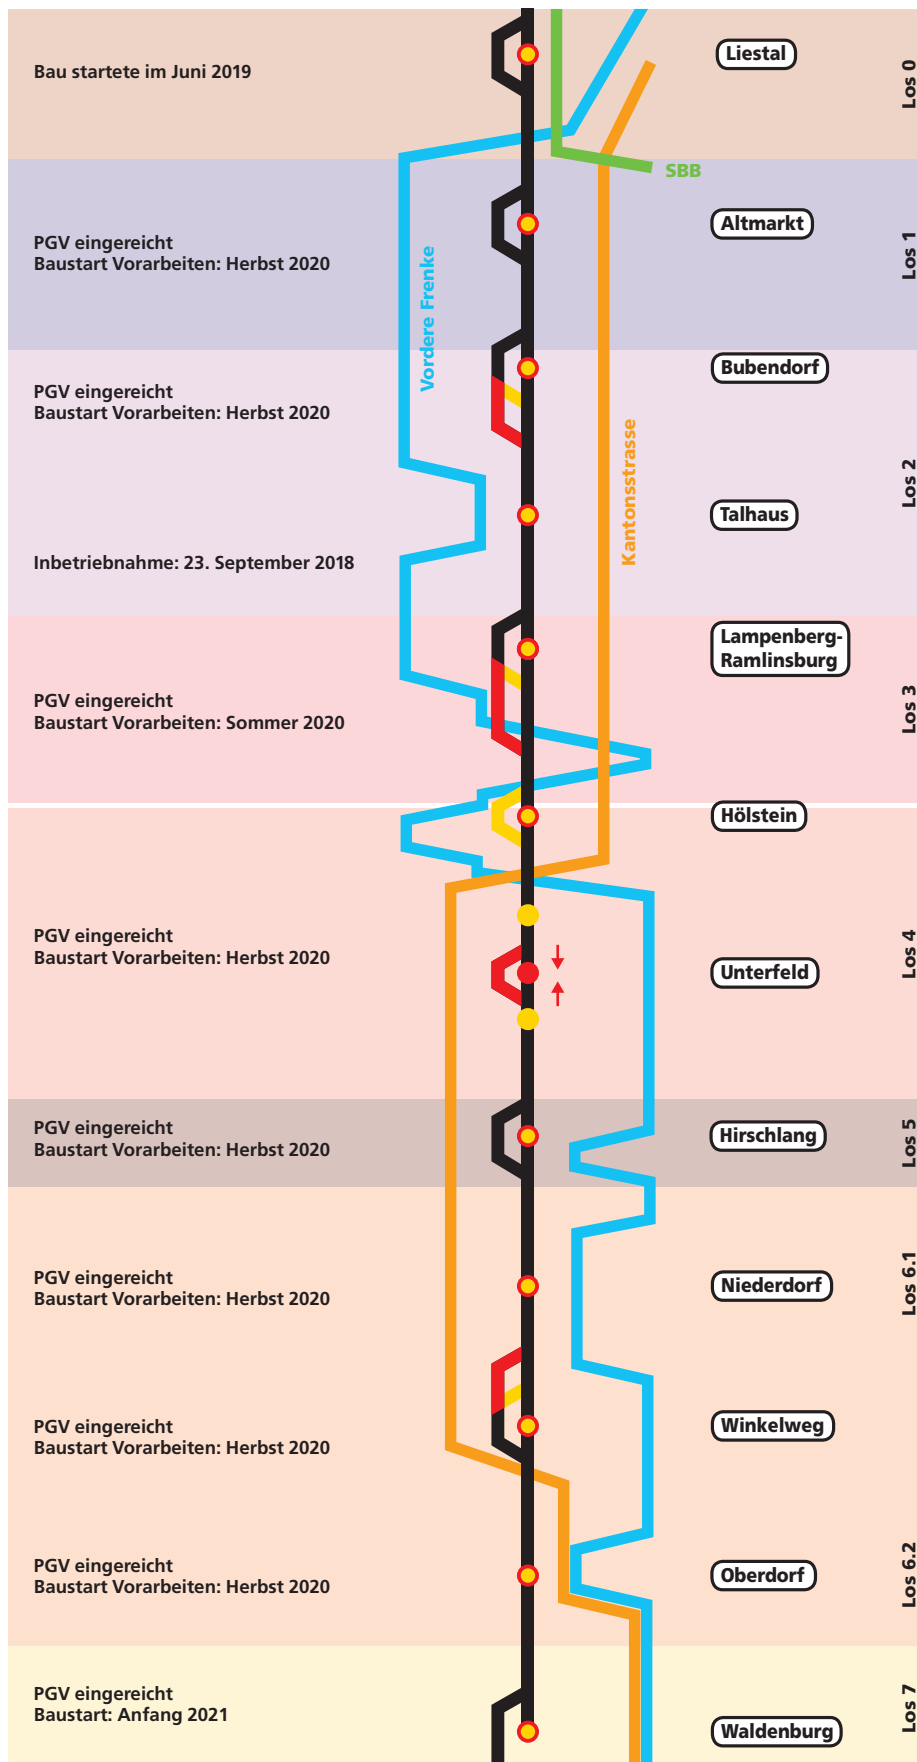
Bau startete im Juni 2019

Liestal

Los 0

SBB

PGV eingereicht
Baustart Vorarbeiten: Herbst 2020

Altmarkt

Los 1

Vordere Frenke

PGV eingereicht
Baustart Vorarbeiten: Herbst 2020

Bubendorf

Kantonsstrasse

Talhaus

Los 2

Inbetriebnahme: 23. September 2018

PGV eingereicht
Baustart Vorarbeiten: Sommer 2020

Lampenberg-Ramlinsburg

Los 3

Hölstein

PGV eingereicht
Baustart Vorarbeiten: Herbst 2020

Unterfeld

Los 4

PGV eingereicht
Baustart Vorarbeiten: Herbst 2020

Hirschlang

Los 5

PGV eingereicht
Baustart Vorarbeiten: Herbst 2020

Niederdorf

Los 6.1

PGV eingereicht
Baustart Vorarbeiten: Herbst 2020

Winkelweg

PGV eingereicht
Baustart Vorarbeiten: Herbst 2020

Oberdorf

Los 6.2

PGV eingereicht
Baustart: Anfang 2021

Waldenburg

Los 7